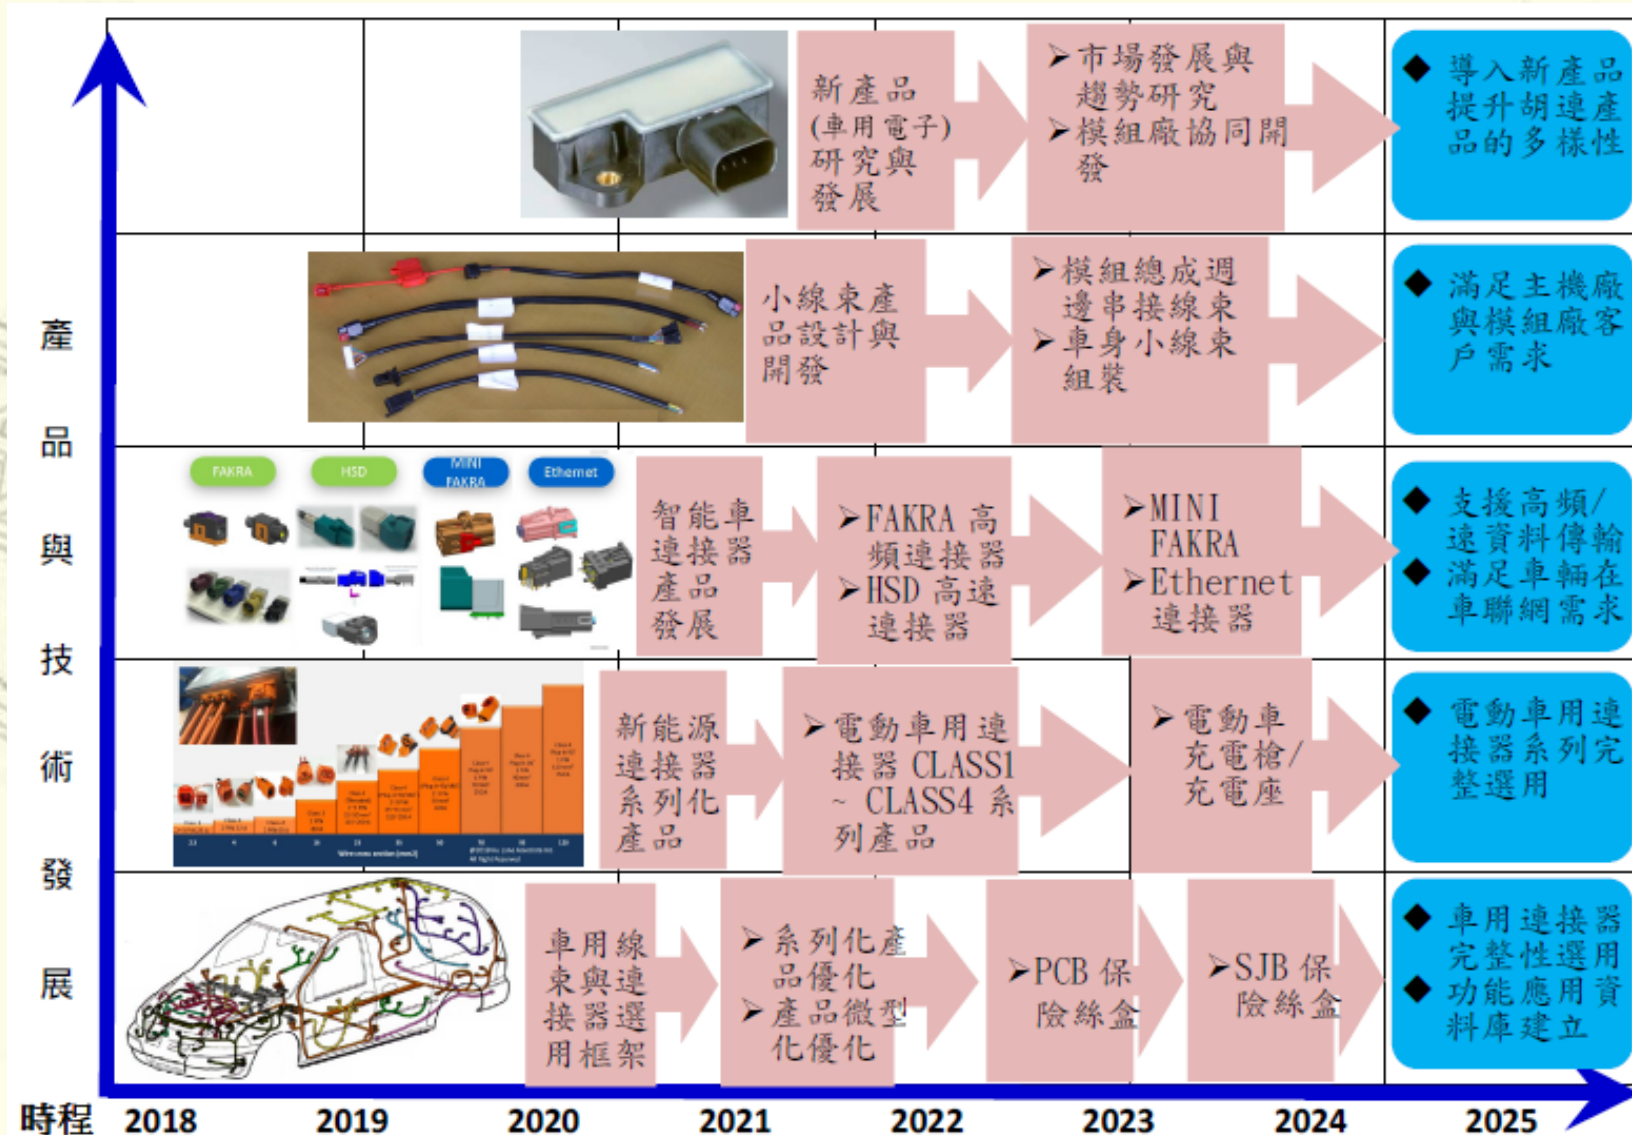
產
品
與
技
術
發
展

新產品(車用電子)研究與發展

➢市場發展與趨勢研究
➢模組廠協同開發

◆ 導入新產品提升胡連產品的多樣性

小線束產品設計與開發

➢模組總成週邊串接線束
➢車身小線束組裝

◆ 滿足主機廠與模組廠客戶需求

FAKRA
HSD
MINI FAKRA
Ethernet

智能車連接器產品發展

➢FAKRA 高頻連接器
➢HSD 高速連接器

➢MINI FAKRA
➢Ethernet 連接器

◆ 支援高頻/速資料傳輸
◆ 滿足車輛在車聯網需求

新能源連接器系列化產品

➢電動車用連接器 CLASS1 ~ CLASS4 系列產品

➢電動車充電槍/充電座

◆ 電動車用連接器系列完整選用

車用線束與連接器選用框架

➢系列化產品優化
➢產品微型化優化

➢PCB 保險絲盒

➢SJB 保險絲盒

◆ 車用連接器完整性選用
◆ 功能應用資料庫建立

時程 2018 2019 2020 2021 2022 2023 2024 2025